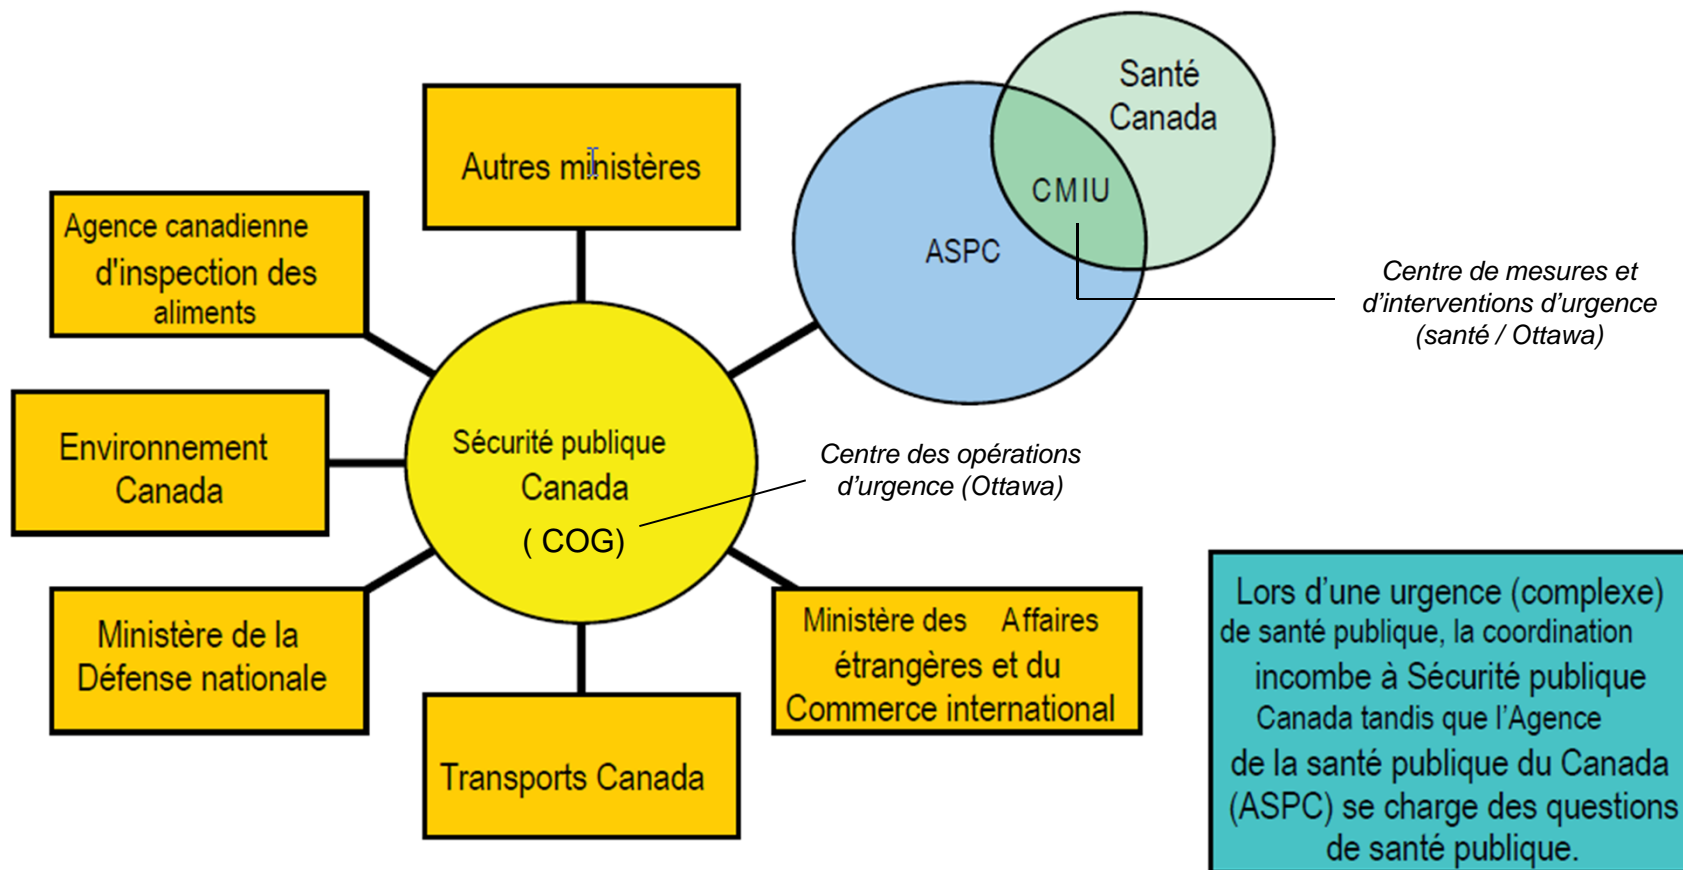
Autres ministères

Agence canadienne d'inspection des aliments

Environnement Canada

Ministère de la Défense nationale

Transports Canada

Ministère des Affaires étrangères et du Commerce international

Sécurité publique Canada ( COG)

Centre des opérations d'urgence (Ottawa)

Santé Canada

CMIU

ASPC

Centre de mesures et d'interventions d'urgence (santé / Ottawa)

Lors d'une urgence (complexe) de santé publique, la coordination incombe à Sécurité publique Canada tandis que l'Agence de la santé publique du Canada (ASPC) se charge des questions de santé publique.